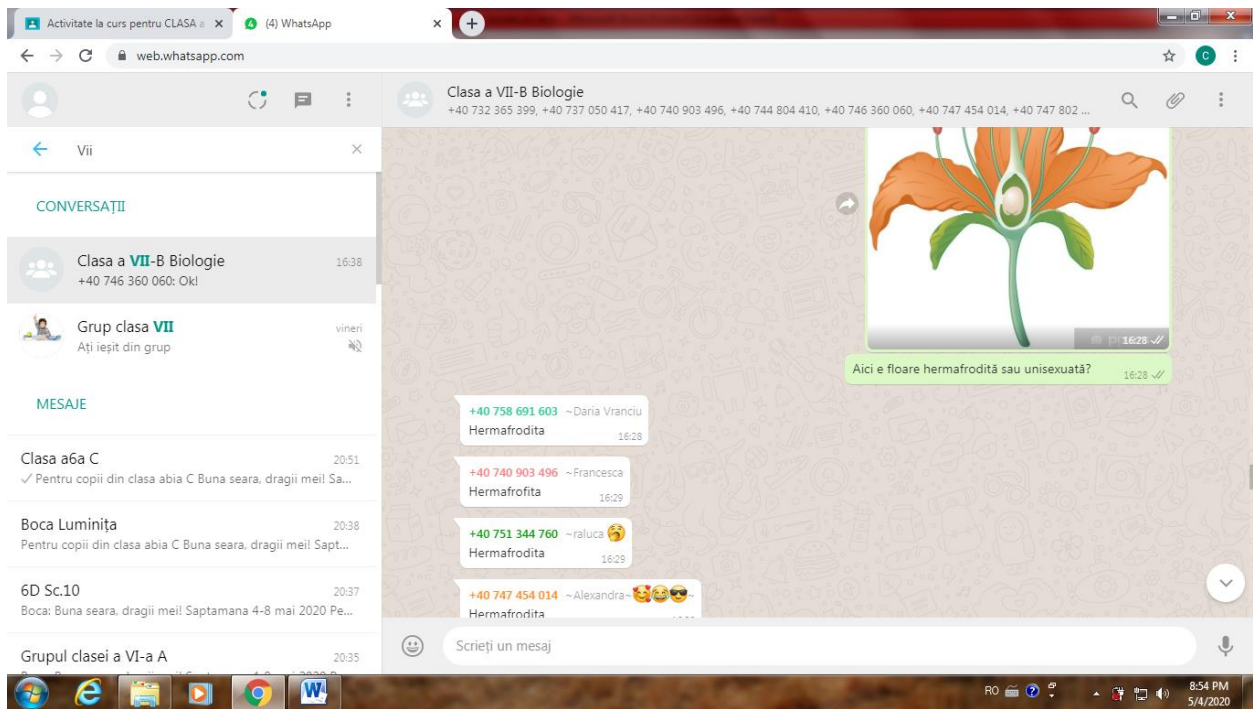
Activitate la curs pentru CLASA a ×
(4) WhatsApp ×

web.whatsapp.com

Clasa a VII-B Biologie
+40 732 365 399, +40 737 050 417, +40 740 903 496, +40 744 804 410, +40 746 360 060, +40 747 454 014, +40 747 802 ...

Vii

CONVERSAȚII

Clasa a VII-B Biologie 16:38
+40 746 360 060: Ok!

Grup clasa VII vineri
Ați ieșit din grup

MESAJE

Clasa a6a C 20:51
Pentru copii din clasa abia C Buna seara, dragii mei! Sa...

Boca Luminița 20:38
Pentru copii din clasa abia C Buna seara, dragii mei! Sapt...

6D Sc.10 20:37
Boca: Buna seara, dragii mei! Saptamana 4-8 mai 2020 Pe...

Grupul clasei a VI-a A 20:35

16:28

Aici e floare hermafrodită sau unisexuată? 16:28

+40 758 691 603 ~Daria Vranciu
Hermafrodita 16:28

+40 740 903 496 ~Francesca
Hermafrofita 16:29

+40 751 344 760 ~raluca
Hermafrodita 16:29

+40 747 454 014 ~Alexandra~
Hermafrodita

Scrieți un mesaj

RO 8:54 PM 5/4/2020